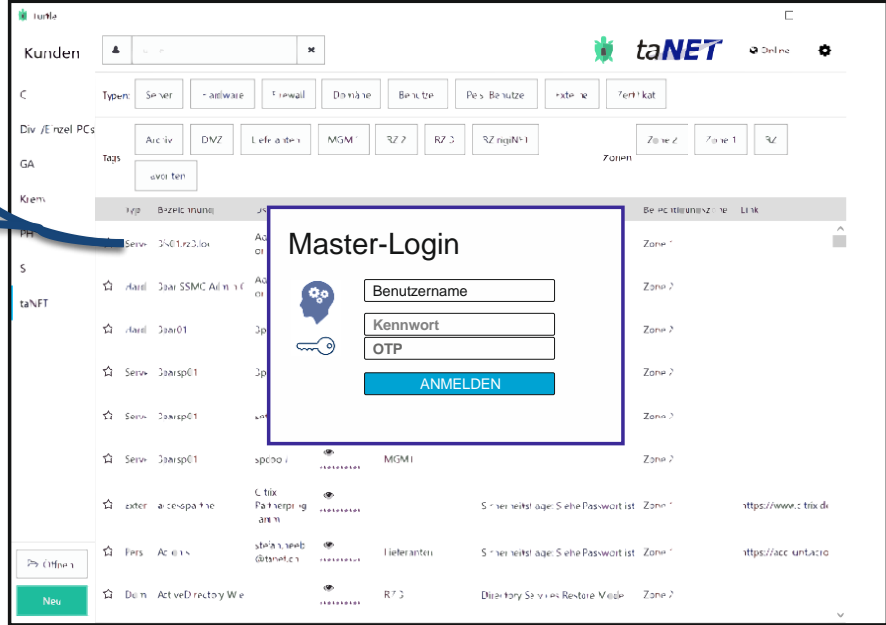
Turtle

Kunden

C
Div /Einzel PCs
GA
Krems
PH
S
taNET

taNET
Online

Typen: Server Hardware Firewall Domäne Benutzer Pers. Benutzer Externe Zertifikat

Tags: Archiv DMZ Lieferanten MGMT RZ 2 RZ 3 RZ ngiNET Favoriten

Zonen: Zone 2 Zone 1 RZ

Typ Bezeichnung Berechtigungszone Link

Server DN01.rz3.loc Zone 1
Hard Daar SSMC Admin Zone 2
Hard Daar01 Zone 2
Server Daarsp01 Zone 2
Server Daarsp01 Zone 2
Server Daarsp01 spdoo MGMT Zone 2
extern accesspathe Citrix Partnerportal Sicherheitsfrage: Siehe Passwort ist Zone 1 https://www.citrix.de
Pers Accounts stefan.weeb @tanet.com Lieferanten Sicherheitsfrage: Siehe Passwort ist Zone 1 https://accounts.cro
Dom ActiveDirectory Wie RZ 3 Directory Services Restore Mode Zone 2

Öffnen
Neu

Master-Login
Benutzername
Kennwort
OTP
ANMELDEN